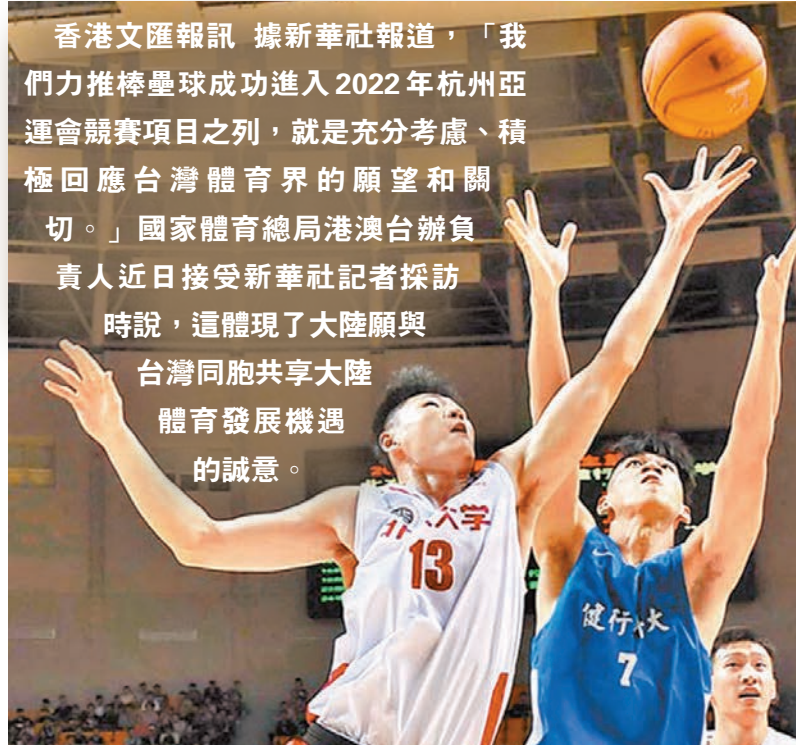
香港文匯報訊 據新華社報道，「我們力推棒壘球成功進入2022年杭州亞運會競賽項目之列，就是充分考慮、積極回應台灣體育界的願望和關切。」國家體育總局港澳台辦負責人近日接受新華社記者採訪時說，這體現了大陸願與台灣同胞共享大陸體育發展機遇的誠意。

北大学
13

健行大
7